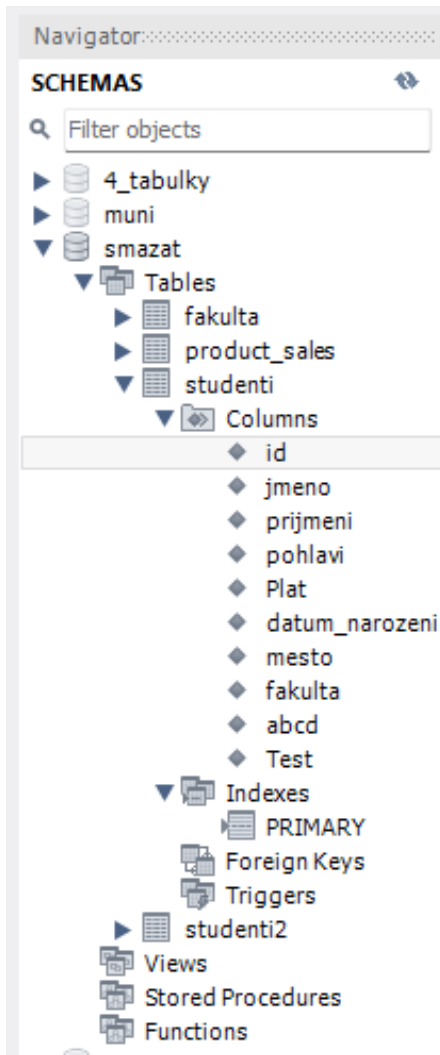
Navigator
SCHEMAS
Filter objects
4_tabulky
muni
smazat
Tables
fakulta
product_sales
studenti
Columns
id
jmeno
prijmeni
pohlavi
Plat
datum_narozeni
mesto
fakulta
abcd
Test
Indexes
PRIMARY
Foreign Keys
Triggers
studenti2
Views
Stored Procedures
Functions